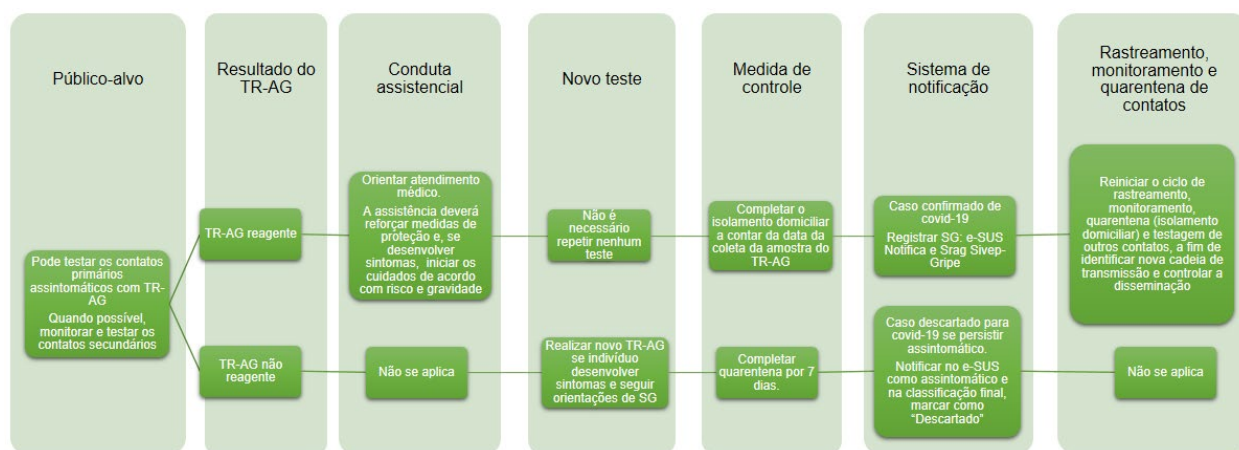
Público-alvo

Resultado do TR-AG

Conduta assistencial

Novo teste

Medida de controle

Sistema de notificação

Rastreamento, monitoramento e quarentena de contatos

Pode testar os contatos primários assintomáticos com TR-AG

Quando possível, monitorar e testar os contatos secundários

TR-AG reagente

Orientar atendimento médico.

A assistência deverá reforçar medidas de proteção e, se desenvolver sintomas, iniciar os cuidados de acordo com risco e gravidade

Não é necessário repetir nenhum teste

Completar o isolamento domiciliar a contar da data da coleta da amostra do TR-AG

Caso confirmado de covid-19

Registrar SG: e-SUS Notifica e Srag Sivep-Gripe

Reiniciar o ciclo de rastreamento, monitoramento, quarentena (isolamento domiciliar) e testagem de outros contatos, a fim de identificar nova cadeia de transmissão e controlar a disseminação

TR-AG não reagente

Não se aplica

Realizar novo TR-AG se indivíduo desenvolver sintomas e seguir orientações de SG

Completar quarentena por 7 dias.

Caso descartado para covid-19 se persistir assintomático.

Notificar no e-SUS como assintomático e na classificação final, marcar como "Descartado"

Não se aplica